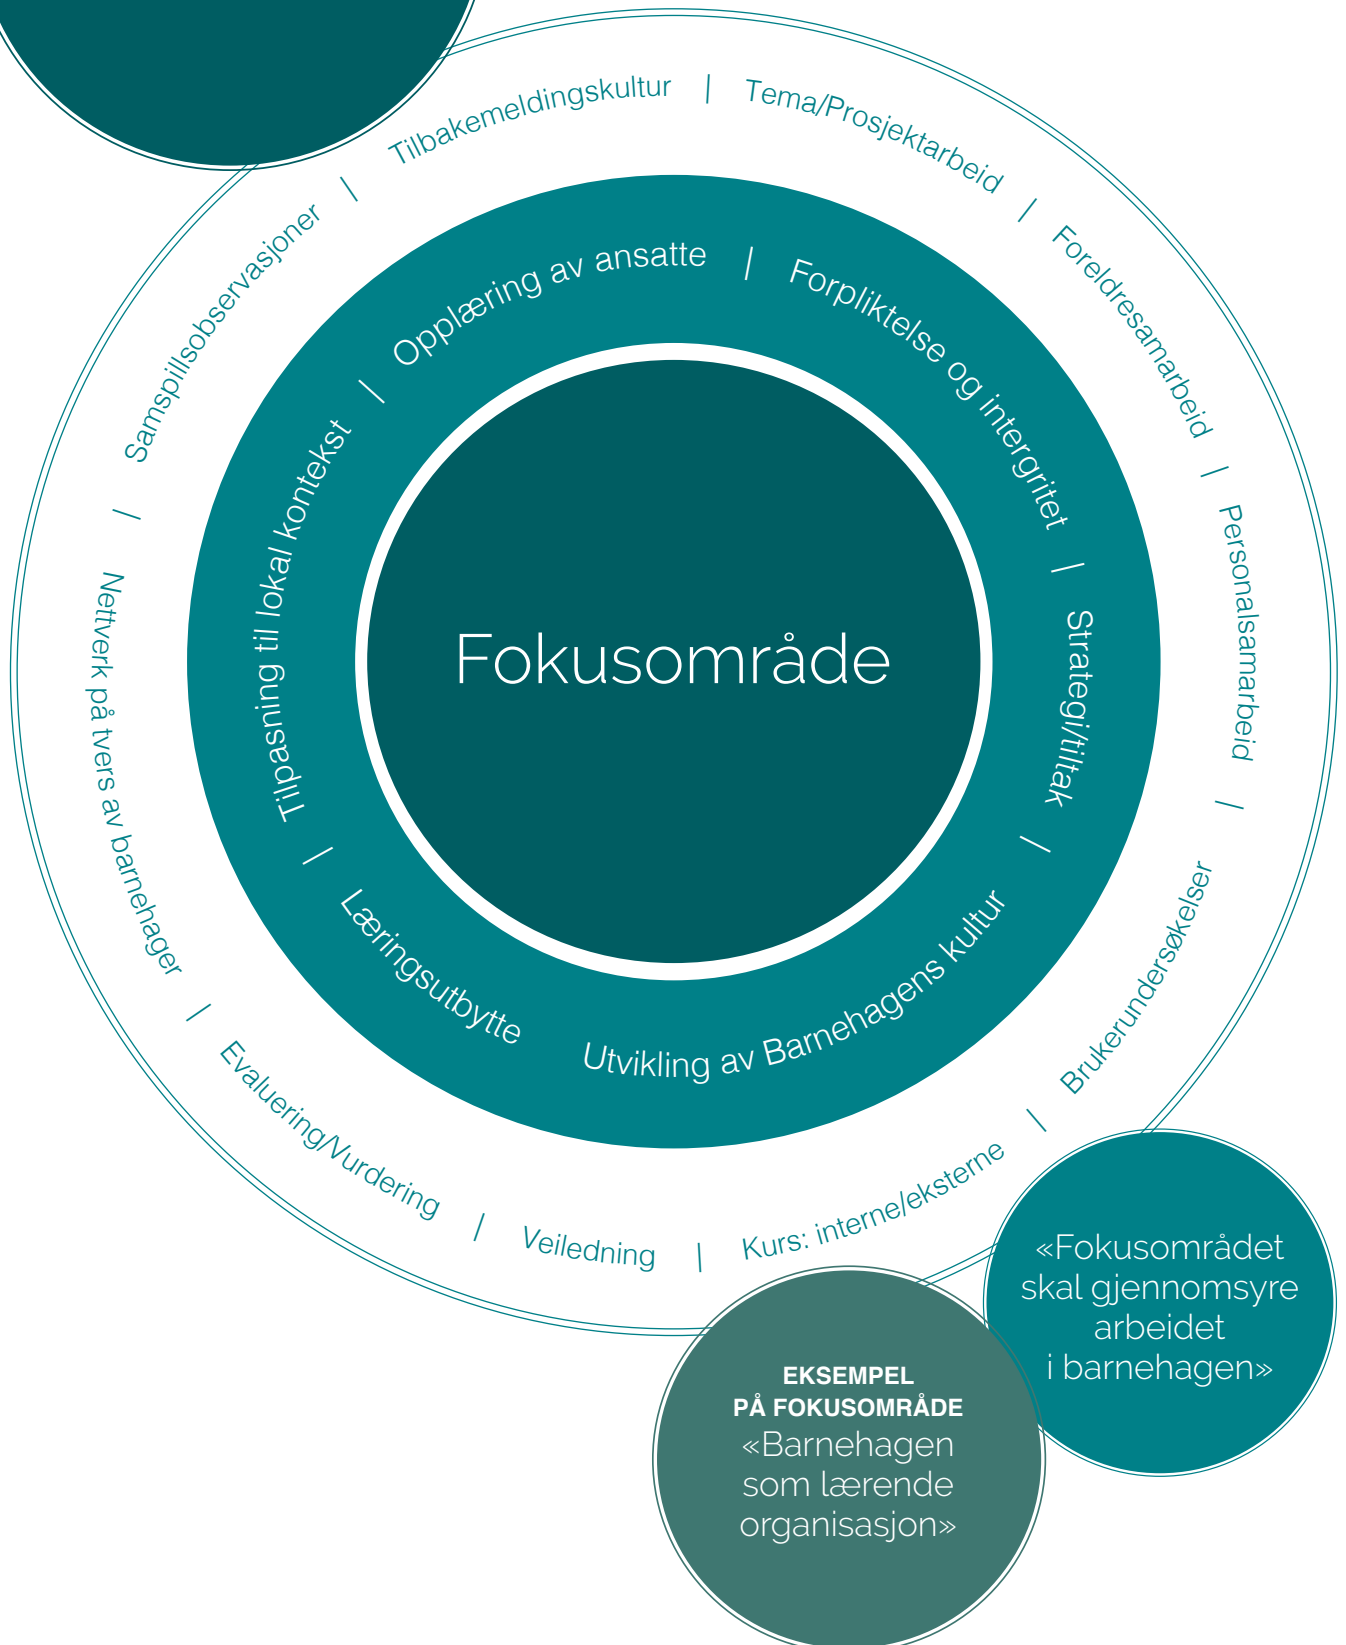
Tilbakemeldingskultur | Tema/Prosjektarbeid | Foreldresamarbeid | Personalsamarbeid | Brukerundersøkelser | Kurs: interne/eksterne | Veiledning | Evaluering/Vurdering | Nettverk på tvers av barnehager | Samspillsobservasjoner |

Opplæring av ansatte | Forpliktelse og intergritet | Strategi/tiltak | Utvikling av Barnehagens kultur | Læringsutbytte | Tilpasning til lokal kontekst |

Fokusområde

«Fokusområdet skal gjennomsyre arbeidet i barnehagen»

EKSEMPEL PÅ FOKUSOMRÅDE
«Barnehagen som lærende organisasjon»